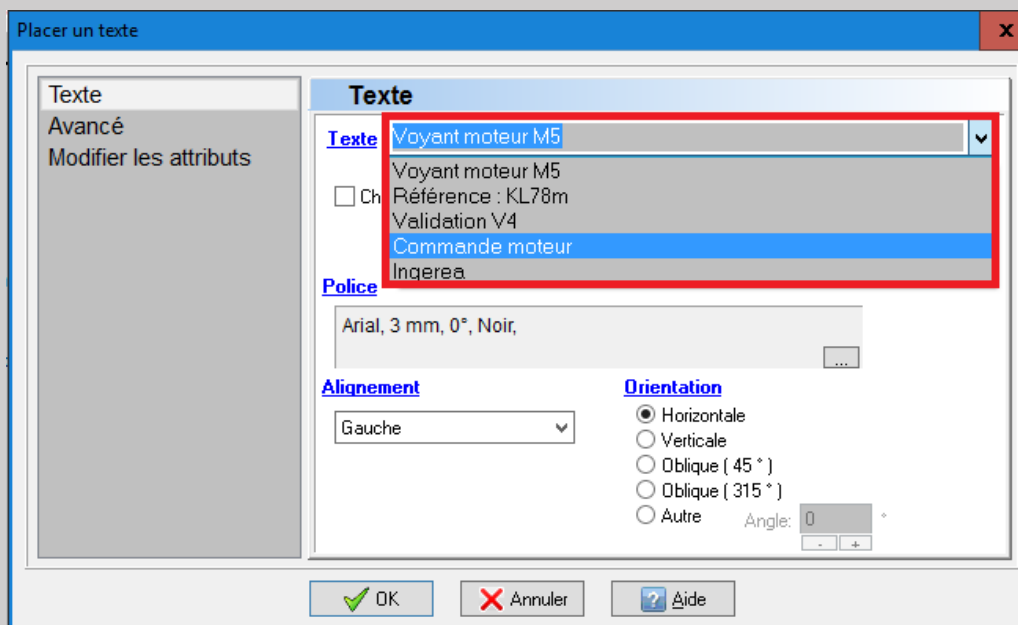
Placer un texte

x

Texte
Avancé
Modifier les attributs

Texte

Texte Voyant moteur M5

Voyant moteur M5
Référence : KL78m
Validation V4
Commande moteur
Ingerea

Ch

Police

Arial, 3 mm, 0°, Noir,

...

Alignement

Gauche

Orientation

Horizontale
Verticale
Oblique ( 45 ° )
Oblique ( 315 ° )
Autre

Angle: 0 °

- +

OK
Annuler
Aide